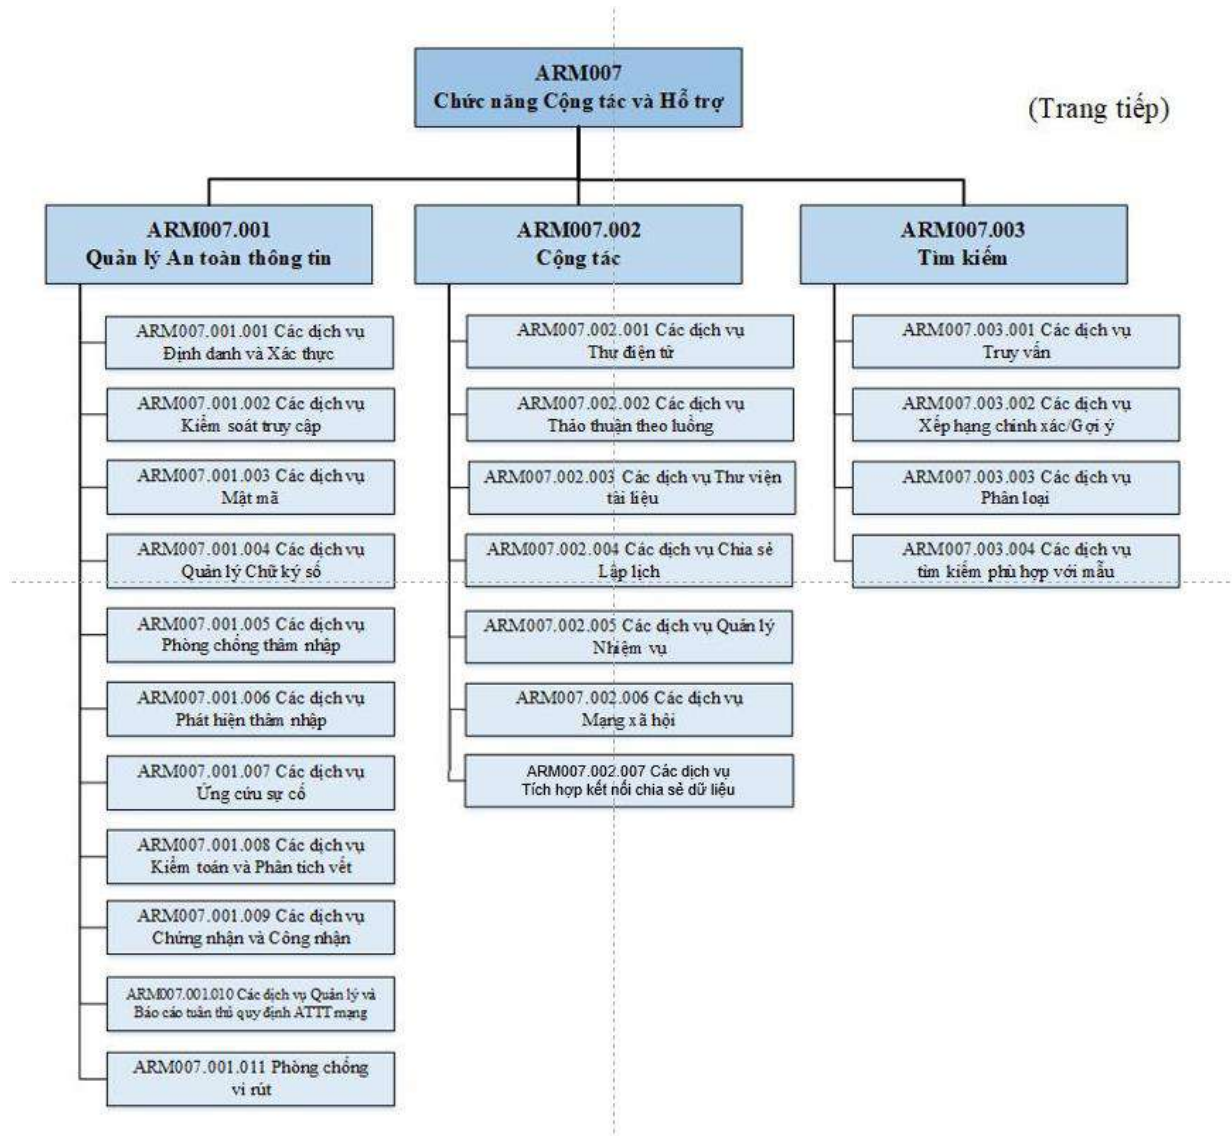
ARM007
Chức năng Cộng tác và Hỗ trợ

(Trang tiếp)

ARM007.001
Quản lý An toàn thông tin

ARM007.001.001 Các dịch vụ Định danh và Xác thực

ARM007.001.002 Các dịch vụ Kiểm soát truy cập

ARM007.001.003 Các dịch vụ Mật mã

ARM007.001.004 Các dịch vụ Quản lý Chữ ký số

ARM007.001.005 Các dịch vụ Phòng chống thâm nhập

ARM007.001.006 Các dịch vụ Phát hiện thâm nhập

ARM007.001.007 Các dịch vụ Ứng cứu sự cố

ARM007.001.008 Các dịch vụ Kiểm toán và Phân tích vết

ARM007.001.009 Các dịch vụ Chứng nhận và Công nhận

ARM007.001.010 Các dịch vụ Quản lý và Báo cáo tuân thủ quy định ATTT mạng

ARM007.001.011 Phòng chống vi rút

ARM007.002
Cộng tác

ARM007.002.001 Các dịch vụ Thư điện tử

ARM007.002.002 Các dịch vụ Thảo thuận theo luồng

ARM007.002.003 Các dịch vụ Thư viện tài liệu

ARM007.002.004 Các dịch vụ Chia sẻ Lập lịch

ARM007.002.005 Các dịch vụ Quản lý Nhiệm vụ

ARM007.002.006 Các dịch vụ Mạng xã hội

ARM007.002.007 Các dịch vụ Tích hợp kết nối chia sẻ dữ liệu

ARM007.003
Tìm kiếm

ARM007.003.001 Các dịch vụ Truy vấn

ARM007.003.002 Các dịch vụ Xếp hạng chính xác/Gợi ý

ARM007.003.003 Các dịch vụ Phân loại

ARM007.003.004 Các dịch vụ tìm kiếm phù hợp với mẫu